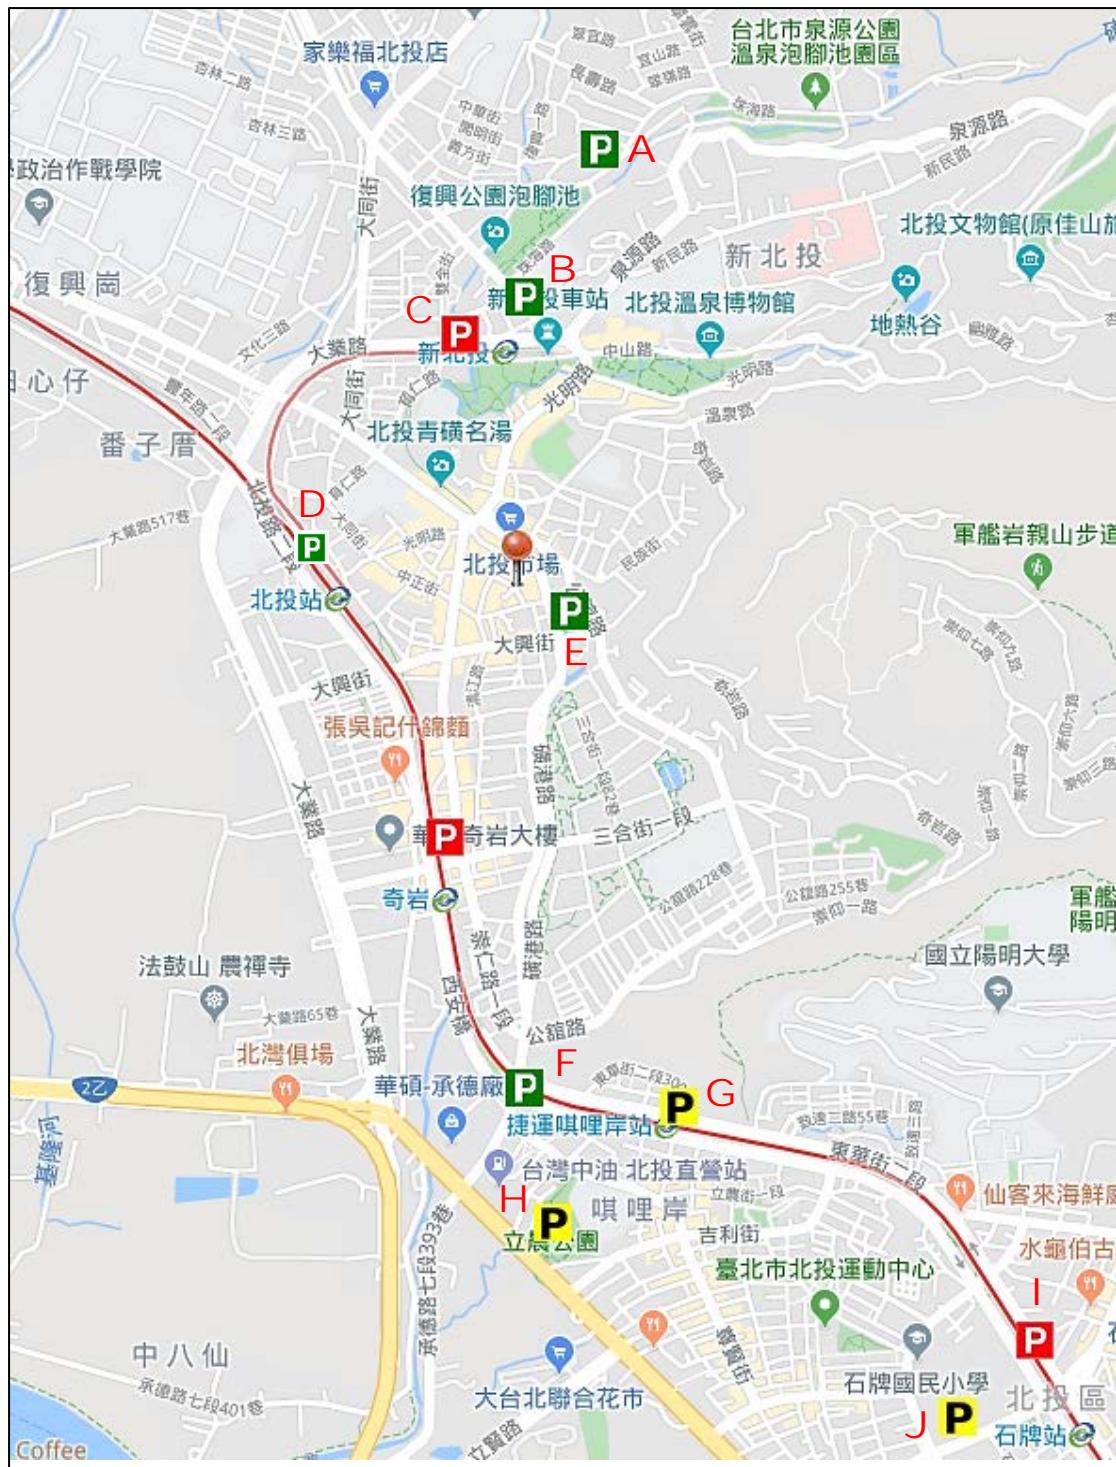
家樂福北投店
台北市泉源公園
溫泉泡腳池園區
杏林二路
杏林三路
中華街
開明街
義方街
長壽路
泉源路
新民路
政治作戰學院
大同街
復興公園泡腳池
P A
復興崗
B
新P投車站
北投溫泉博物館
新北投
北投文物館(原佳山
地熱谷
C P
大業路
新北投
中山路
心仔
光明路
溫泉路
番子厝
北投青磺名湯
D
P
北投站
大業路517巷
北投市場
P
大興街
E
中正街
大興街
張吳記什錦麵
大業路
華P奇岩大樓
三合街一段
奇岩
公館路228巷
公館路255巷
國立陽明大學
軍艦岩親山步道
法鼓山 農禪寺
大業路65巷
北灣俱場
西安街
大業路
公館路
F
華碩-承德廠P
東華街二段30
P G
捷運唭哩岸站
2乙
台灣中油 北投直營站
東華街二段
H
唭哩岸
P
立農公園
吉利街
仙客來海鮮
水蛳伯古
臺北市北投運動中心
I
P
中八仙
承德路七段393巷
承德路七段401巷
大台北聯合花市
石牌國民小學
北投區
J P
石牌站
立賢路
Coffee